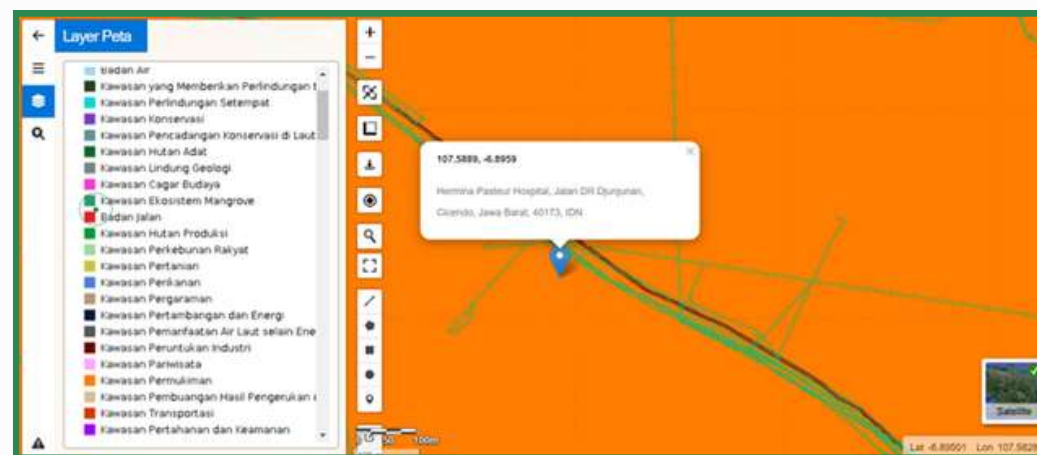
Layer Peta

Badan Air
Kawasan yang Memberikan Perlindungan t
Kawasan Perlindungan Setempat
Kawasan Konservasi
Kawasan Pencadangan Konservasi di Laut
Kawasan Hutan Adat
Kawasan Lindung Geologi
Kawasan Cagar Budaya
Kawasan Ekosistem Mangrove
Badan Jalan
Kawasan Hutan Produksi
Kawasan Perkebunan Rakyat
Kawasan Pertanian
Kawasan Perikanan
Kawasan Pergaraman
Kawasan Pertambangan dan Energi
Kawasan Pemanfaatan Air Laut selain Ene
Kawasan Peruntukan Industri
Kawasan Pariwisata
Kawasan Permukiman
Kawasan Pembuangan Hasil Pengerukan
Kawasan Transportasi
Kawasan Pertahanan dan Keamanan

107.5889, -6.8959

Hermina Pasteur Hospital, Jalan Dr Djunjunan, Cicendo, Jawa Barat, 40173, IDN

50 100m

Satellite

Lat -6.89001 Lon 107.5829